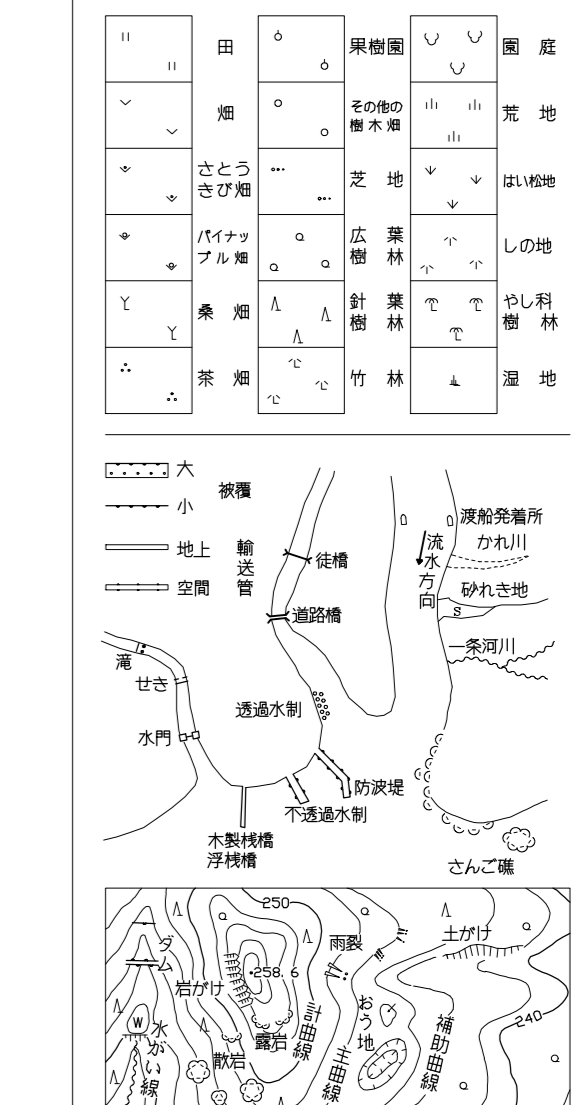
| | 田 | | 果樹園 | | 園　庭 |
|---|---|---|---|---|---|
| | 畑 | | その他の樹木畑 | | 荒　地 |
| | さとうきび畑 | | 芝　地 | | はい松地 |
| | パイナップル畑 | | 広葉樹林 | | しの地 |
| | 桑　畑 | | 針葉樹林 | | やし科樹林 |
| | 茶　畑 | | 竹　林 | | 湿　地 |

大
被覆
小
地上　輸送管
空間

徒橋
道路橋
滝
せき
透過水制
水門
防波堤
不透過水制
木製桟橋
浮桟橋
流水方向
渡船発着所
かれ川
砂れき地
S
一条河川
さんご礁

250
ダム
雨裂
土がけ
258.6
岩がけ
計曲線
おう地
補助曲線
240
水がい線
W
散岩
露岩
主曲線